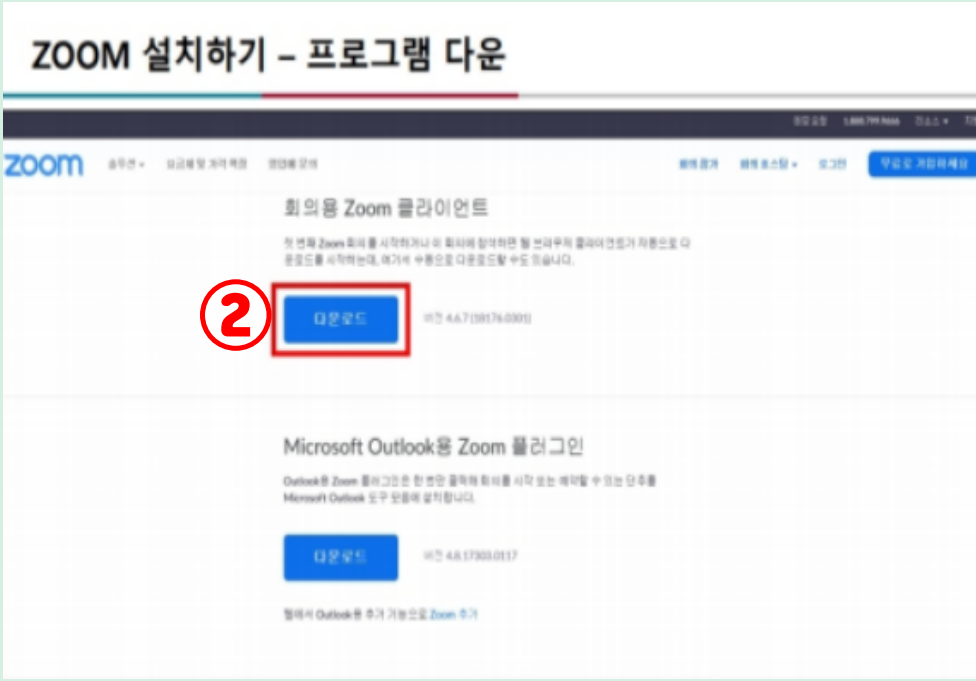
ZOOM 설치하기 – 프로그램 다운

데모 요청 1.888.799.9666 리소스 ▾ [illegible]

zoom 솔루션 ▾ 요금제 및 가격 책정 영업팀 문의 회의 참가 회의 호스팅 ▾ 로그인 무료로 가입하세요

회의용 Zoom 클라이언트

첫 번째 Zoom 회의를 시작하거나 이 회의에 참석하면 웹 브라우저 클라이언트가 자동으로 다운로드를 시작하는데, 여기서 수동으로 다운로드할 수도 있습니다.

②

다운로드 버전 4.6.7 (18176.0301)

Microsoft Outlook용 Zoom 플러그인

Outlook용 Zoom 플러그인은 한 번만 클릭해 회의를 시작 또는 예약할 수 있는 단추를 Microsoft Outlook 도구 모음에 설치합니다.

다운로드 버전 4.8.17303.0117

웹에서 Outlook용 추가 기능으로 Zoom 추가